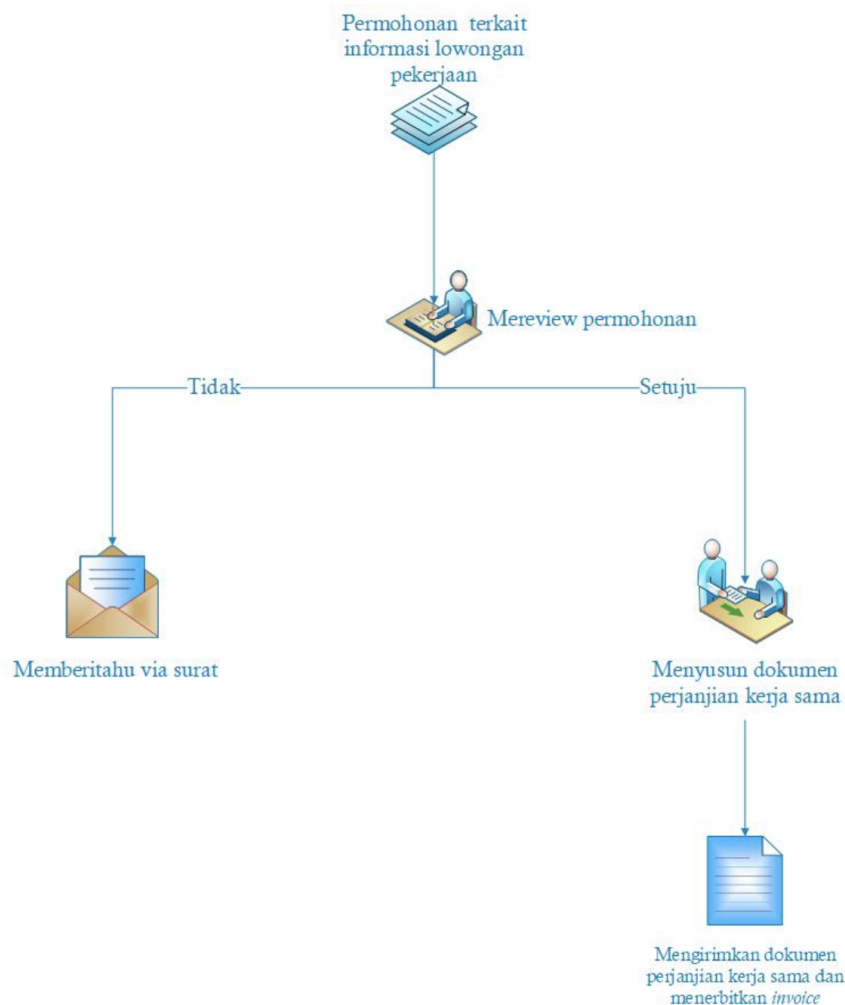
Permohonan terkait informasi lowongan pekerjaan

Mereview permohonan

Tidak

Setuju

Memberitahu via surat

Menyusun dokumen perjanjian kerja sama

Mengirimkan dokumen perjanjian kerja sama dan menerbitkan *invoice*